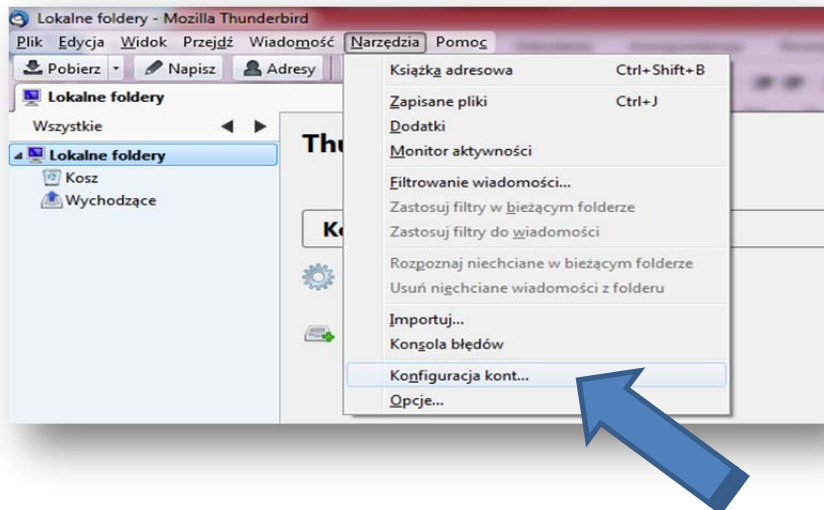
Lokalne foldery - Mozilla Thunderbird

Plik Edycja Widok Przejdź Wiadomość Narzędzia Pomoc

Pobierz Napisz Adresy

Lokalne foldery

Wszystkie

Lokalne foldery
Kosz
Wychodzące

Thu

Ko

Książka adresowa Ctrl+Shift+B
Zapisane pliki Ctrl+J
Dodatki
Monitor aktywności
Filtrowanie wiadomości...
Zastosuj filtry w bieżącym folderze
Zastosuj filtry do wiadomości
Rozpoznaj niechciane w bieżącym folderze
Usuń niechciane wiadomości z folderu
Importuj...
Konsola błędów
Konfiguracja kont...
Opcje...